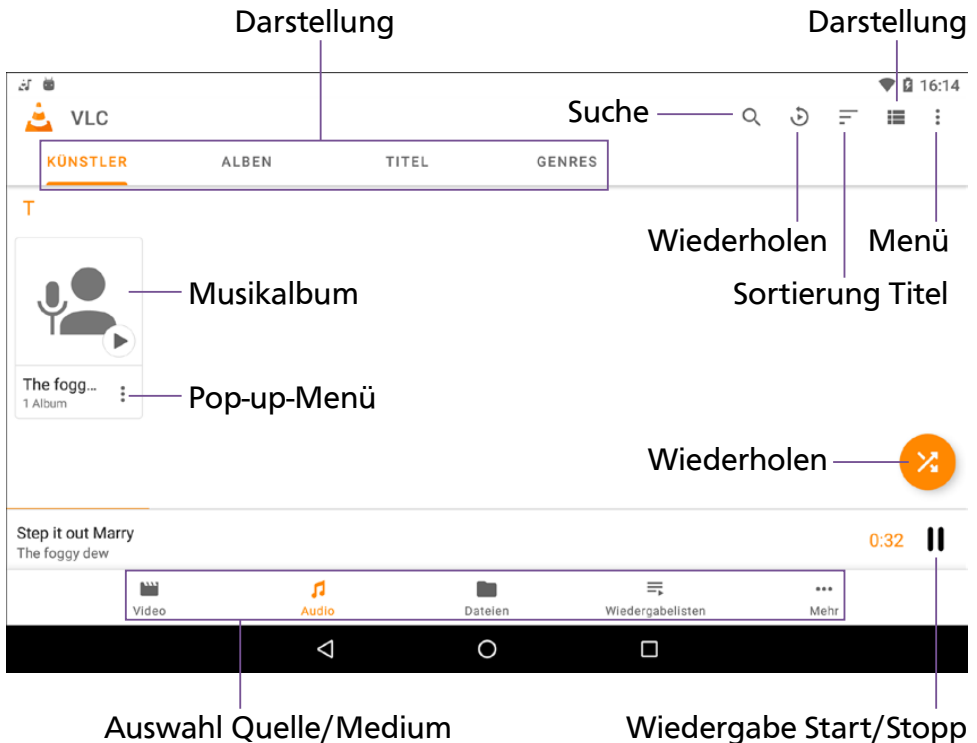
Darstellung

Darstellung

16:14

VLC

Suche

KÜNSTLER ALBEN TITEL GENRES

T

Wiederholen

Menü

Musikalbum

Sortierung Titel

The fogg...
1 Album

Pop-up-Menü

Wiederholen

Step it out Marry
The foggy dew

0:32

Video Audio Dateien Wiedergabelisten Mehr

Auswahl Quelle/Medium

Wiedergabe Start/Stopp